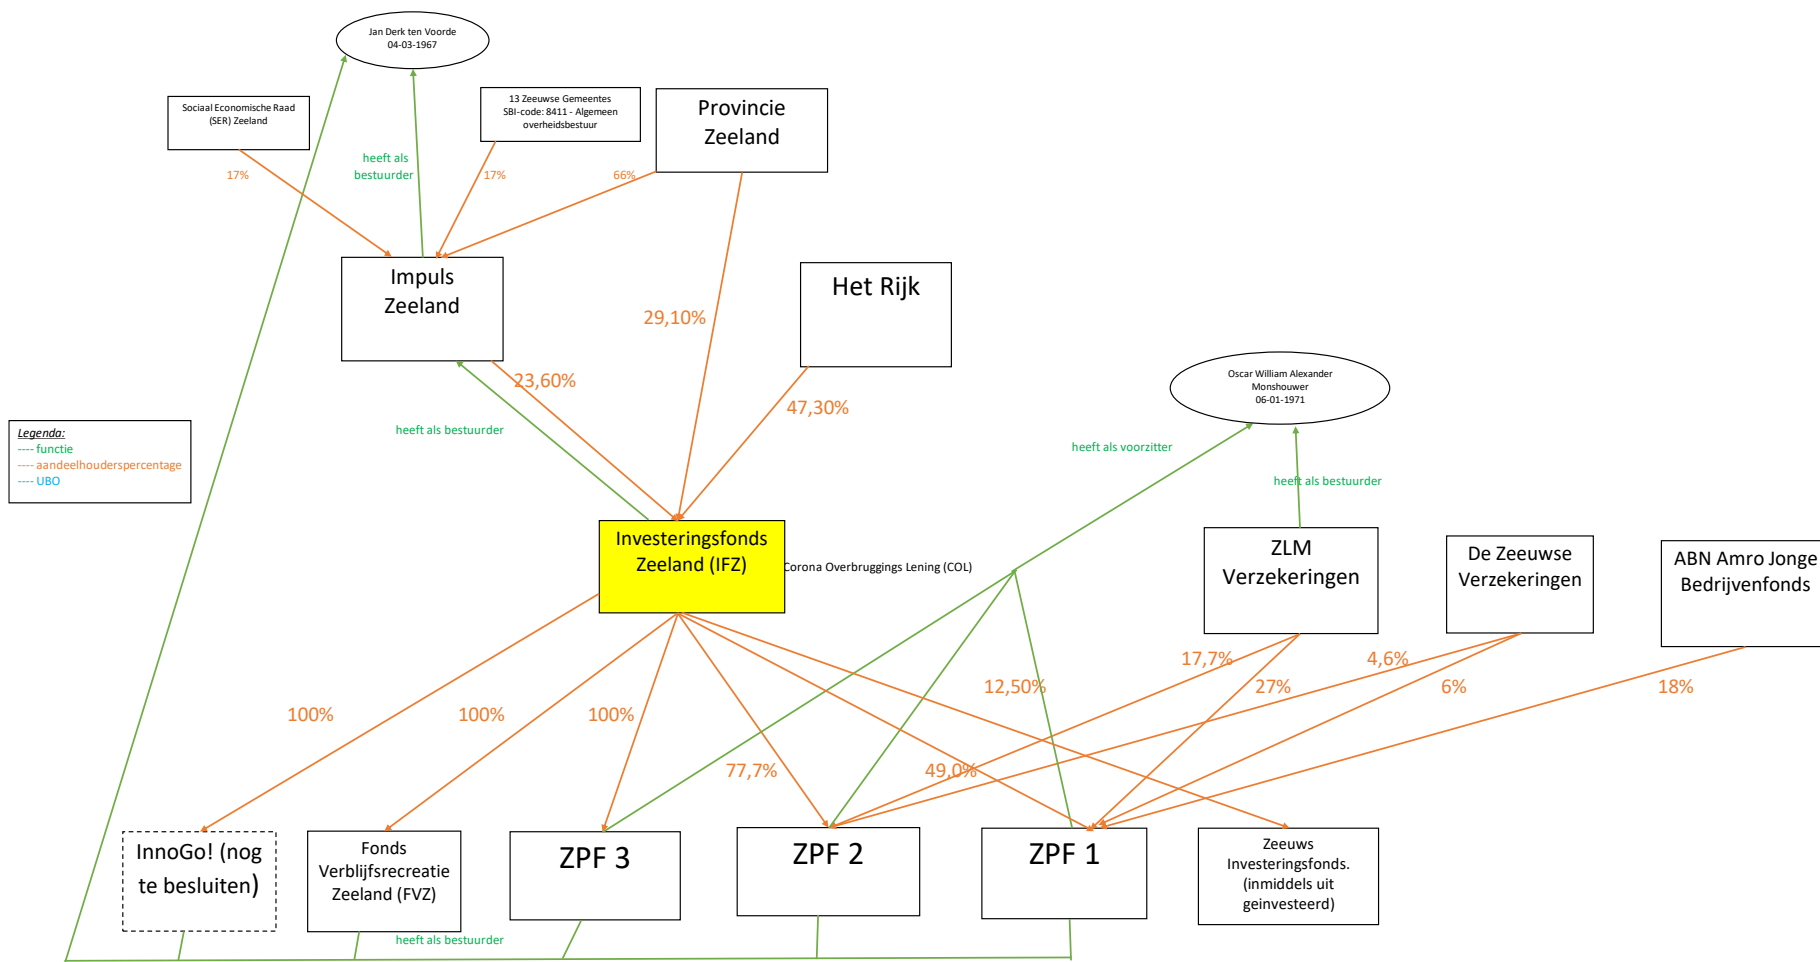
Jan Derk ten Voorde
04-03-1967

Sociaal Economische Raad (SER) Zeeland

heeft als bestuurder

13 Zeeuwse Gemeentes
SBI-code: 8411 - Algemeen overheidsbestuur

Provincie Zeeland

17%

17%

66%

Impuls Zeeland

29,10%

Het Rijk

23,60%

47,30%

Oscar William Alexander Monshouwer
06-01-1971

Legenda:
---- functie
---- aandeelhouderspercentage
---- UBO

heeft als bestuurder

heeft als voorzitter

heeft als bestuurder

Investeringsfonds Zeeland (IFZ)

Corona Overbruggings Lening (COL)

ZLM Verzekeringen

De Zeeuwse Verzekeringen

ABN Amro Jonge Bedrijvenfonds

17,7%

4,6%

12,50%

27%

6%

18%

100%

100%

100%

77,7%

49,0%

InnoGo! (nog te besluiten)

Fonds Verblijfsrecreatie Zeeland (FVZ)

ZPF 3

ZPF 2

ZPF 1

Zeeuws Investeringsfonds. (inmiddels uit geinvesteerd)

heeft als bestuurder